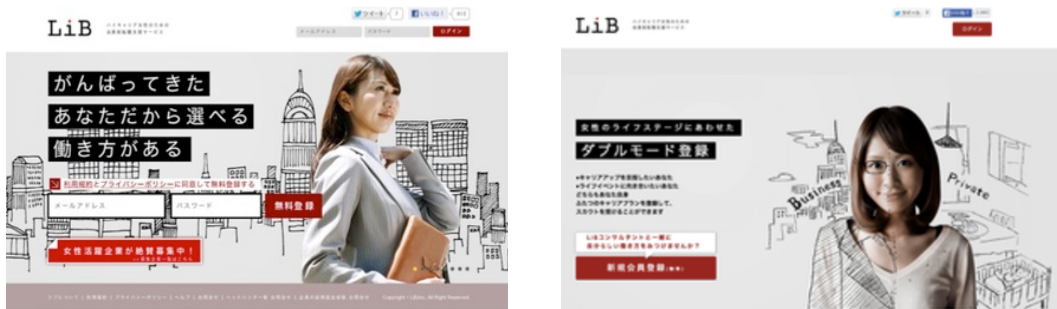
LiB

ツイート
いいね！

メールアドレス
パスワード
ログイン

がんばってきた
あなただから選べる
働き方がある

利用規約とプライバシーポリシーに同意して無料登録する

メールアドレス
パスワード
無料登録

女性活躍企業が絶賛募集中！

LiB

ツイート
いいね！

ログイン

女性のライフステージにあわせた
ダブルモード登録

Business
Private

新規会員登録